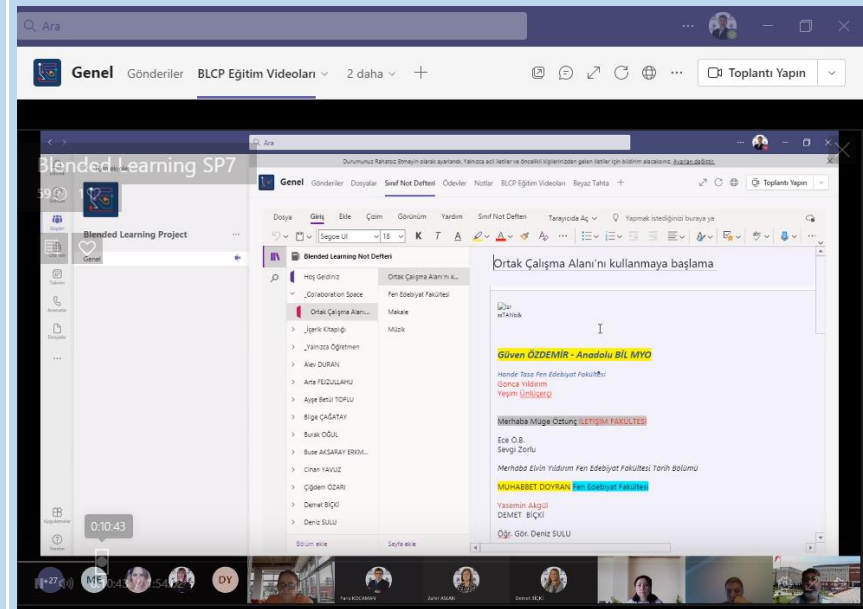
Ara

Genel Gönderiler BLCP Eğitim Videoları 2 daha +

Toplantı Yapın

Blended Learning SP7

Ara

Durumunuz Rahatsız Etmeyin olarak ayarlandı. Yalnızca acil iletiler ve öncelikli kişilerinizden gelen iletiler için bildirim alacaksınız. Ayarları değiştir.

Blended Learning Project

Genel

Genel Gönderiler Dosyalar Sınıf Not Defteri Ödevler Notlar BLCP Eğitim Videoları Beyaz Tahta +

Toplantı Yapın

Dosya Giriş Ekle Çizim Görünüm Yardım Sınıf Not Defteri Tarayıcıda Aç Yapmak istediğiniz buraya ya

Segoe UI 18 K T A

Blended Learning Not Defteri

Hoş Geldiniz
_Collaboration Space
Ortak Çalışma Alanı...
_İçerik Kitaplığı
_Yalnızca Öğretmen
Alev DURAN
Arta FEIZULLAHU
Ayşe Betül TOPLU
Bilge ÇAĞATAY
Burak OĞUL
Buse AKSARAY ERKM...
Cihan YAVUZ
Çiğdem ÖZARI
Demet BIÇKI
Deniz SULU

Ortak Çalışma Alanı'nı k...
Fen Edebiyat Fakültesi
Makale
Müzik

Ortak Çalışma Alanı'nı kullanmaya başlama

Güven ÖZDEMİR - Anadolu BİL MYO

Hande Tosa Fen Edebiyat Fakültesi
Gonca Yıldırım
Yeşim Ünlüçerçi

Merhaba Müge Oztunç İLETİŞİM FAKULTESİ

Ece Ö.B.
Sevgi Zorlu

Merhaba Elvin Yıldırım Fen Edebiyat Fakültesi Tarih Bölümü

MUHABBET DOYRAN Fen Edebiyat Fakültesi

Yasemin Akgül
DEMET BIÇKI

Öğr. Gör. Deniz SULU

Bölüm ekle
Sayfa ekle

0:10:43

ME DY +27

Tanju KOCAMAN
Zahit ASLAN
Demet BIÇKI